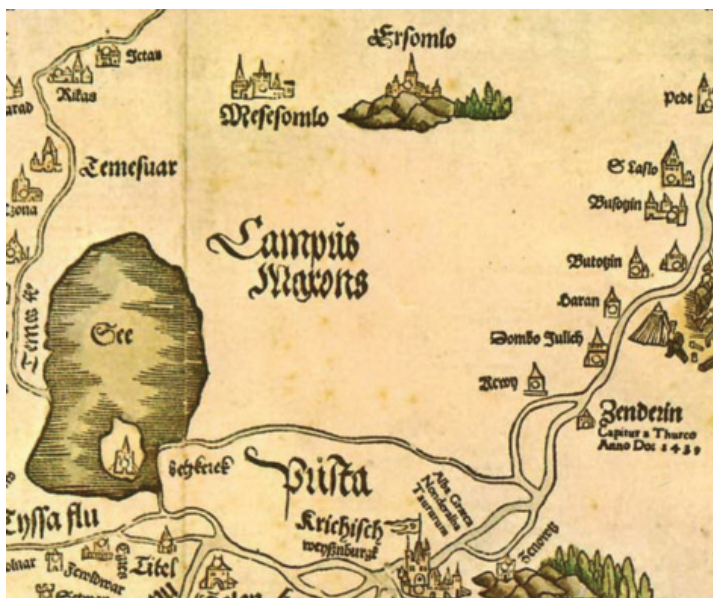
Ersomlo

Jctas

Rikas

Mesesomlo

Pede

arad

Temesuar

S Laslo

zona

Busogin

Campus Marons

Butozin

Temes fl

Baran

See

Domko Julich

Rewy

Zenderin
Capitur a Thurco
Anno Doc 1439

Bechkerek

Pista

Alba Graeca Nandoralba Taurunum

Krichisch weyssnburgk

Tyssa flu

Titel

Zenowey

olnar

Zenoswar